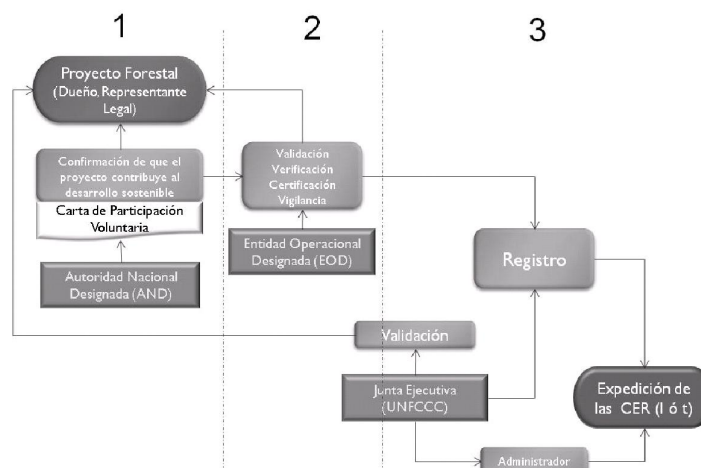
1

2

3

Proyecto Forestal (Dueño, Representante Legal)

Confirmación de que el proyecto contribuye al desarrollo sostenible

Carta de Participación Voluntaria

Autoridad Nacional Designada (AND)

Validación Verificación Certificación Vigilancia

Entidad Operacional Designada (EOD)

Registro

Validación

Junta Ejecutiva (UNFCCC)

Expedición de las CER (l ó t)

Administrador